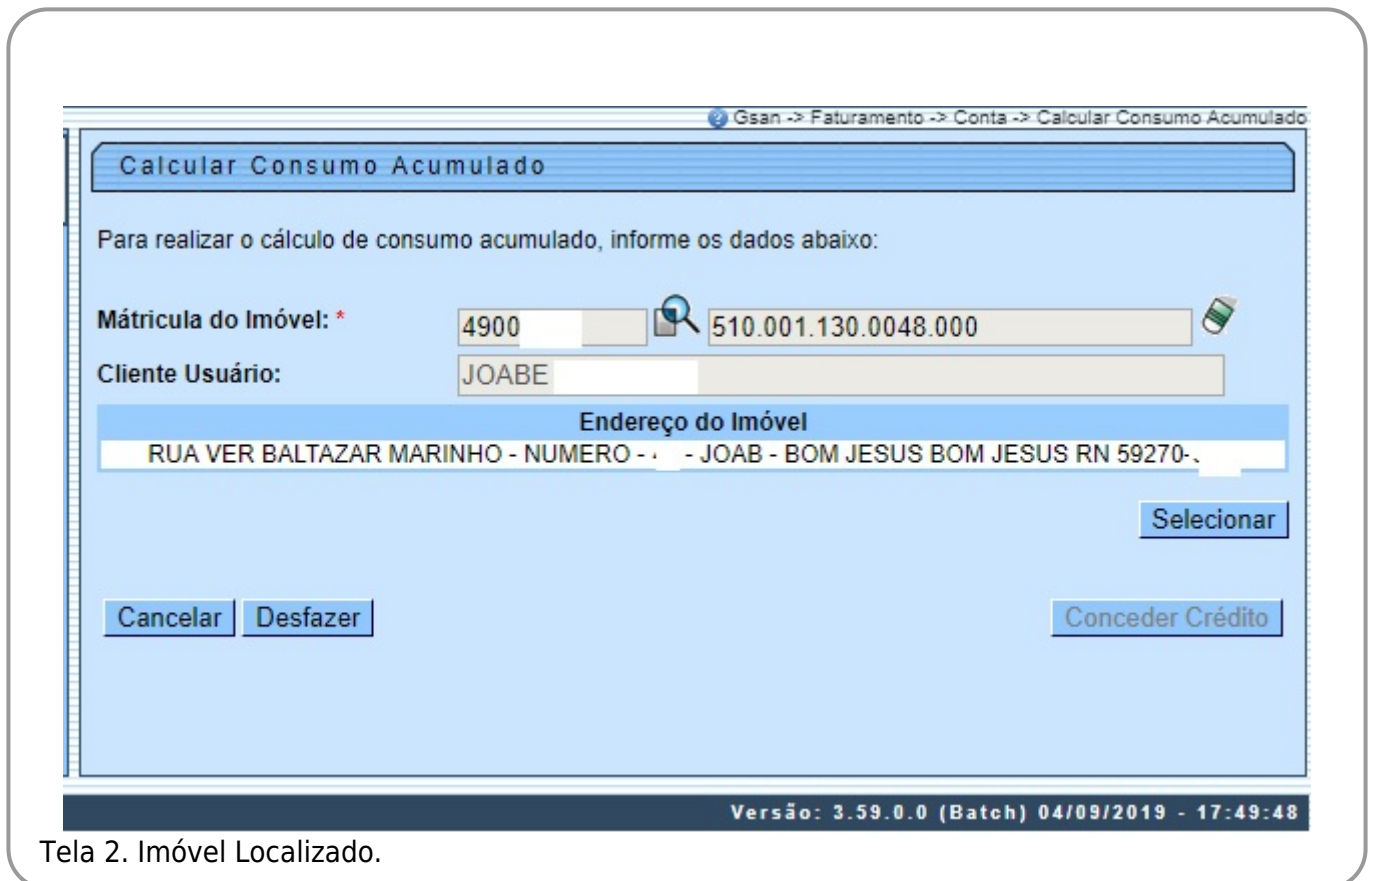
Gsan -> Faturamento -> Conta -> Calcular Consumo Acumulado

Calcular Consumo Acumulado

Para realizar o cálculo de consumo acumulado, informe os dados abaixo:

Mátricula do Imóvel: * 4900 510.001.130.0048.000

Cliente Usuário: JOABE

| Endereço do Imóvel |
|---|
| RUA VER BALTAZAR MARINHO - NUMERO - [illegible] - JOAB - BOM JESUS BOM JESUS RN 59270-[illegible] |

Selecionar

Cancelar Desfazer Conceder Crédito

Versão: 3.59.0.0 (Batch) 04/09/2019 - 17:49:48

Tela 2. Imóvel Localizado.